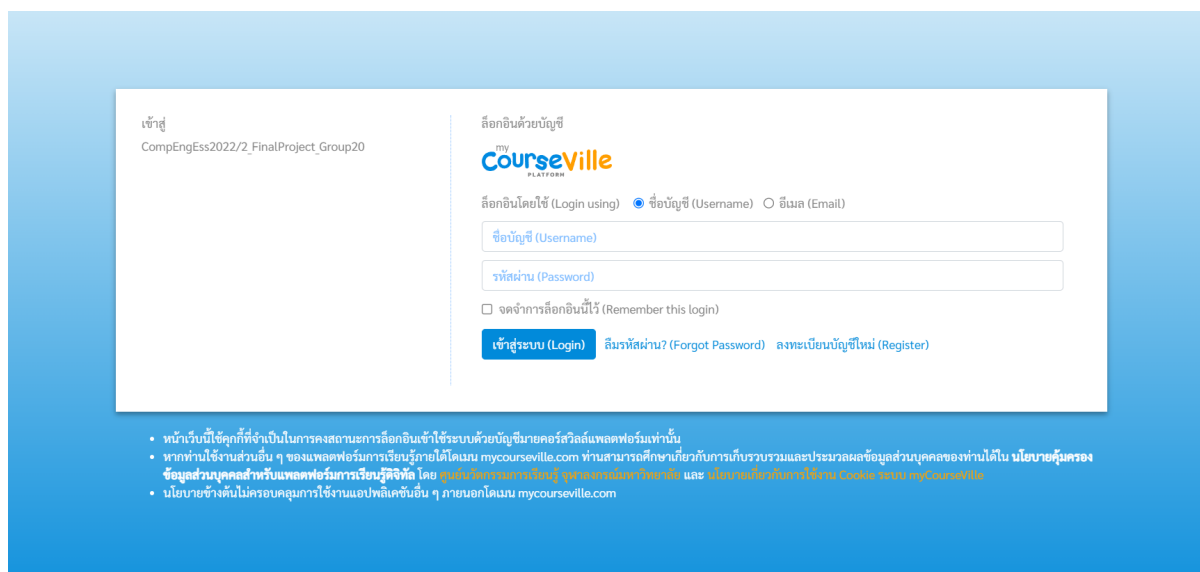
เข้าสู่
CompEngEss2022/2_FinalProject_Group20

ล็อกอินด้วยบัญชี

my CourseVille PLATFORM

ล็อกอินโดยใช้ (Login using) ชื่อบัญชี (Username) อีเมล (Email)

ชื่อบัญชี (Username)

รหัสผ่าน (Password)

จดจำการล็อกอินนี้ไว้ (Remember this login)

เข้าสู่ระบบ (Login) ลืมรหัสผ่าน? (Forgot Password) ลงทะเบียนบัญชีใหม่ (Register)

- หน้าเว็บนี้ใช้คุกกี้ที่จำเป็นในการคงสถานะการล็อกอินเข้าใช้ระบบด้วยบัญชีมายคอร์สวิลล์แพลตฟอร์มเท่านั้น
- หากท่านใช้งานส่วนอื่น ๆ ของแพลตฟอร์มการเรียนรู้ภายใต้โดเมน mycourseville.com ท่านสามารถศึกษาเกี่ยวกับการเก็บรวบรวมและประมวลผลข้อมูลส่วนบุคคลของท่านได้ใน นโยบายคุ้มครองข้อมูลส่วนบุคคลสำหรับแพลตฟอร์มการเรียนรู้ดิจิทัล โดย ศูนย์นวัตกรรมการเรียนรู้ จุฬาลงกรณ์มหาวิทยาลัย และ นโยบายเกี่ยวกับการใช้งาน Cookie ระบบ myCourseVille
- นโยบายข้างต้นไม่ครอบคลุมการใช้งานแอปพลิเคชันอื่น ๆ ภายนอกโดเมน mycourseville.com